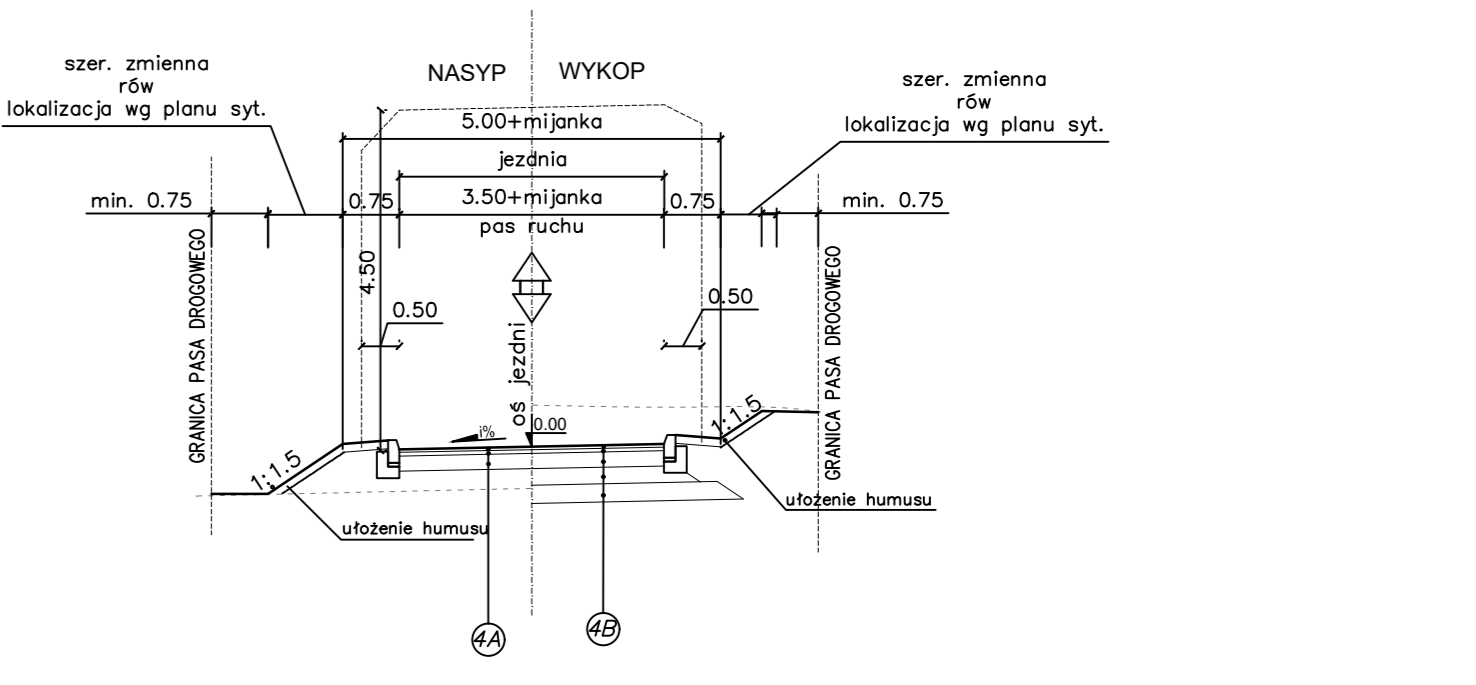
szer. zmienna
rów
lokalizacja wg planu syt.

NASYP

WYKOP

szer. zmienna
rów
lokalizacja wg planu syt.

5.00+mijanka

jezdnia

min. 0.75

0.75

3.50+mijanka

0.75

min. 0.75

pas ruchu

GRANICA PASA DROGOWEGO

4.50

0.50

0.50

oś jezdni

GRANICA PASA DROGOWEGO

1:1.5

i%

0.00

1:1.5

ułożenie humusu

ułożenie humusu

4A

4B